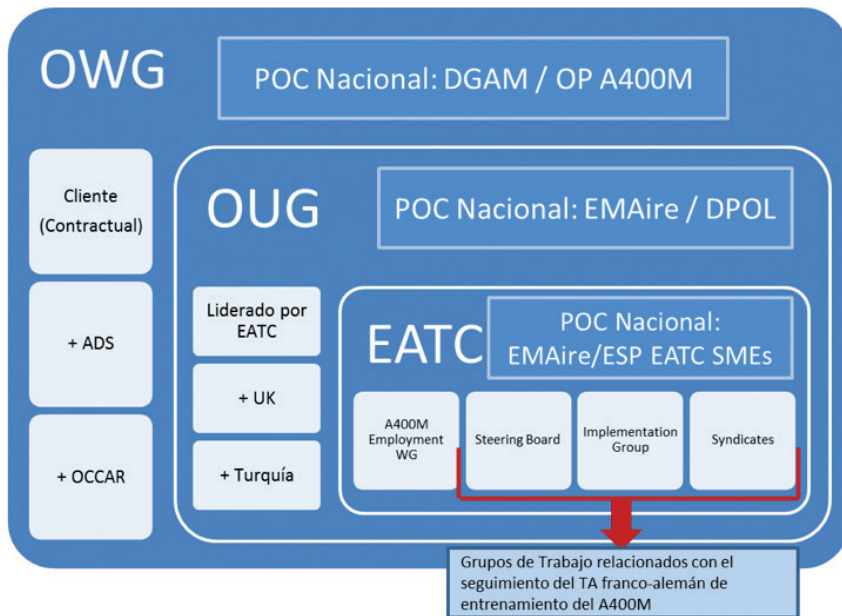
OWG

POC Nacional: DGAM / OP A400M

Cliente (Contractual)

+ ADS

+ OCCAR

OUG

POC Nacional: EMAire / DPOL

Liderado por EATC

+ UK

+ Turquía

EATC

POC Nacional: EMAire/ESP EATC SMEs

A400M Employment WG

Steering Board

Implementation Group

Syndicates

Grupos de Trabajo relacionados con el seguimiento del TA franco-alemán de entrenamiento del A400M